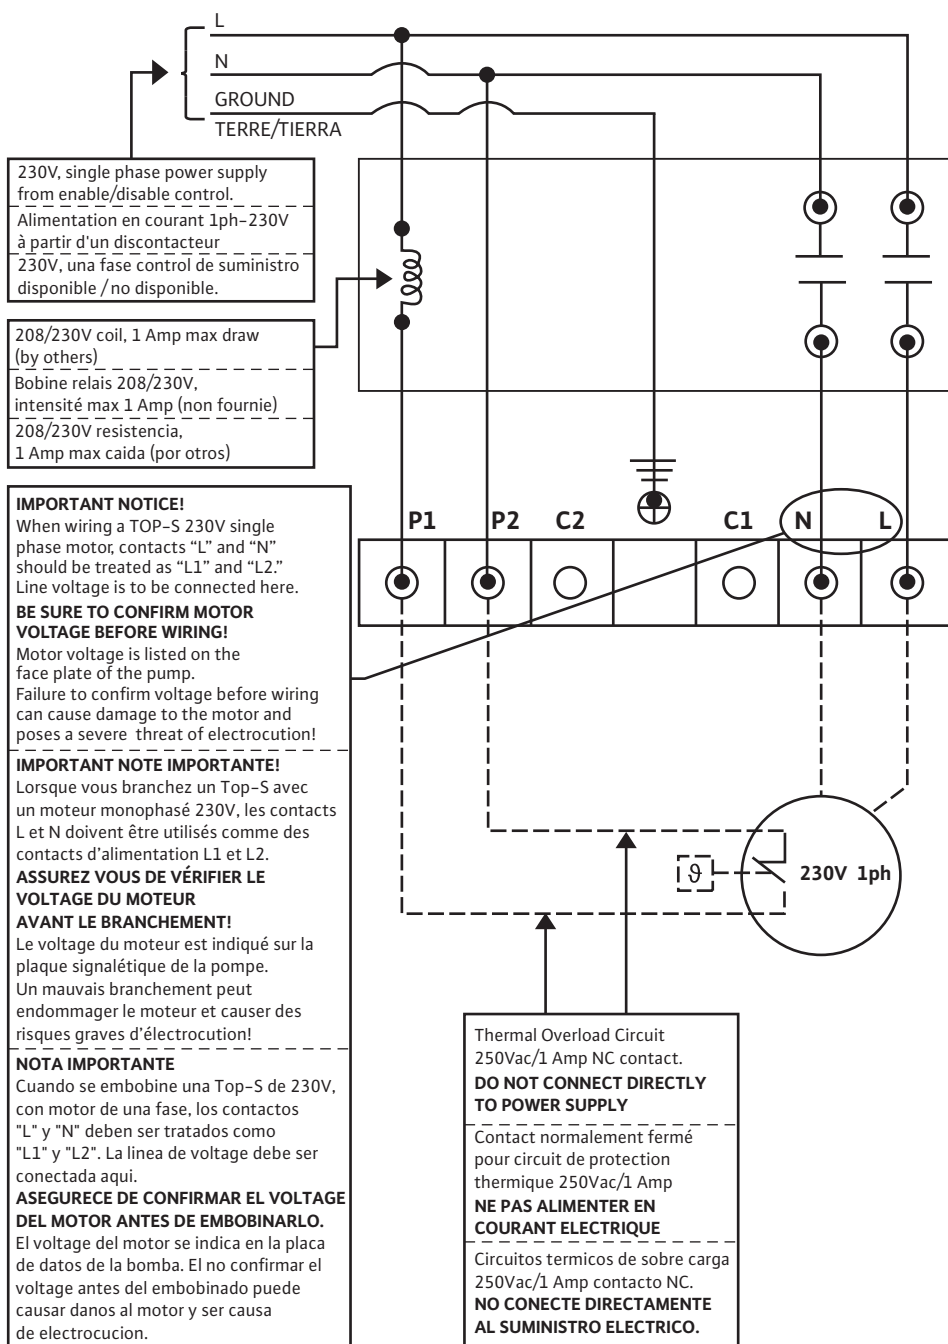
L
N
GROUND
TERRE/TIERRA

230V, single phase power supply from enable/disable control.
Alimentation en courant 1ph-230V à partir d'un discontacteur
230V, una fase control de suministro disponible / no disponible.

208/230V coil, 1 Amp max draw (by others)
Bobine relais 208/230V, intensité max 1 Amp (non fournie)
208/230V resistencia, 1 Amp max caida (por otros)

P1 P2 C2 C1 N L

IMPORTANT NOTICE!
When wiring a TOP-S 230V single phase motor, contacts "L" and "N" should be treated as "L1" and "L2." Line voltage is to be connected here.
BE SURE TO CONFIRM MOTOR VOLTAGE BEFORE WIRING!
Motor voltage is listed on the face plate of the pump.
Failure to confirm voltage before wiring can cause damage to the motor and poses a severe threat of electrocution!

IMPORTANT NOTE IMPORTANTE!
Lorsque vous branchez un Top-S avec un moteur monophasé 230V, les contacts L et N doivent être utilisés comme des contacts d'alimentation L1 et L2.
ASSUREZ VOUS DE VÉRIFIER LE VOLTAGE DU MOTEUR AVANT LE BRANCHEMENT!
Le voltage du moteur est indiqué sur la plaque signalétique de la pompe.
Un mauvais branchement peut endommager le moteur et causer des risques graves d'électrocution!

NOTA IMPORTANTE
Cuando se embobine una Top-S de 230V, con motor de una fase, los contactos "L" y "N" deben ser tratados como "L1" y "L2". La linea de voltage debe ser conectada aqui.
ASEGURECE DE CONFIRMAR EL VOLTAGE DEL MOTOR ANTES DE EMBOBINARLO.
El voltage del motor se indica en la placa de datos de la bomba. El no confirmar el voltage antes del embobinado puede causar danos al motor y ser causa de electrocucion.

$\vartheta$
230V 1ph

Thermal Overload Circuit 250Vac/1 Amp NC contact.
DO NOT CONNECT DIRECTLY TO POWER SUPPLY
Contact normalement fermé pour circuit de protection thermique 250Vac/1 Amp
NE PAS ALIMENTER EN COURANT ELECTRIQUE
Circuitos termicos de sobre carga 250Vac/1 Amp contacto NC.
NO CONECTE DIRECTAMENTE AL SUMINISTRO ELECTRICO.